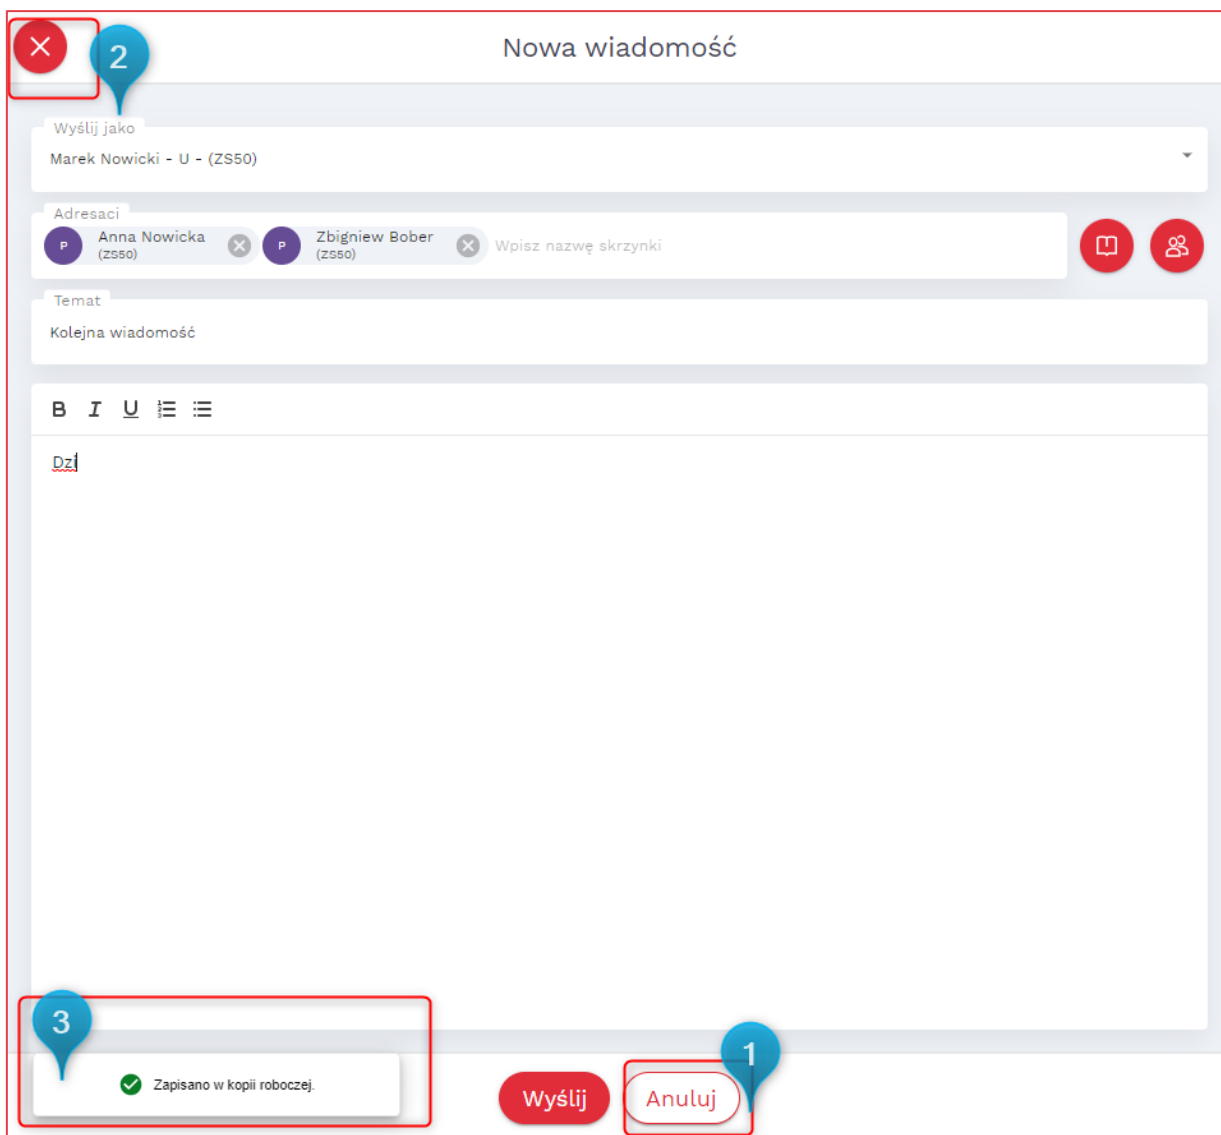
2

Nowa wiadomość

Wyślij jako
Marek Nowicki - U - (ZS50)

Adresaci
P Anna Nowicka (ZS50)
P Zbigniew Bober (ZS50)
Wpisz nazwę skrzynki

Temat
Kolejna wiadomość

B I U

Dzi

3

Zapisano w kopii roboczej.

Wyślij

Anuluj

1